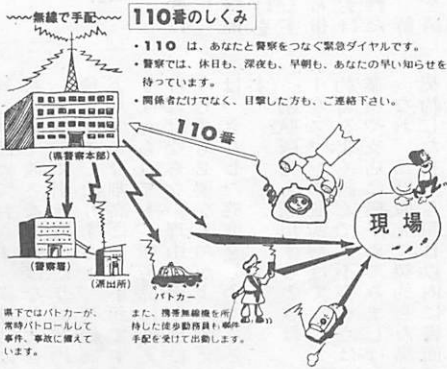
〜〜無線で手配〜〜

110番のしくみ

・110 は、あなたと警察をつなぐ緊急ダイヤルです。
・警察では、休日も、深夜も、早朝も、あなたの早い知らせを待っています。
・関係者だけでなく、目撃した方も、ご連絡下さい。

110番

(県警察本部)

(警察署)

(派出所)

パトカー

現場

県下ではパトカーが、常時パトロールして事件、事故に備えています。

また、携帯無線機を所持した徒歩勤務員も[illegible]手配を受けて出動します。